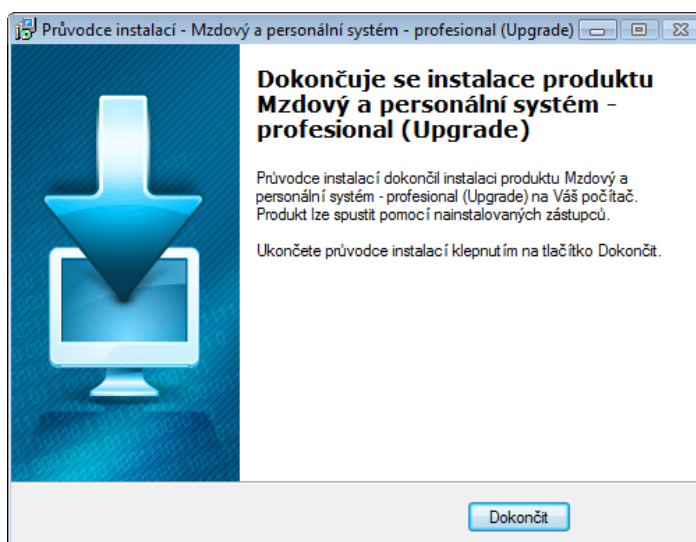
Průvodce instalací - Mzdový a personální systém - profesional (Upgrade)

Dokončuje se instalace produktu Mzdový a personální systém - profesional (Upgrade)

Průvodce instalací dokončil instalaci produktu Mzdový a personální systém - profesional (Upgrade) na Váš počítač. Produkt lze spustit pomocí nainstalovaných zástupců.

Ukončete průvodce instalací klepnutím na tlačítko Dokončit.

Dokončit